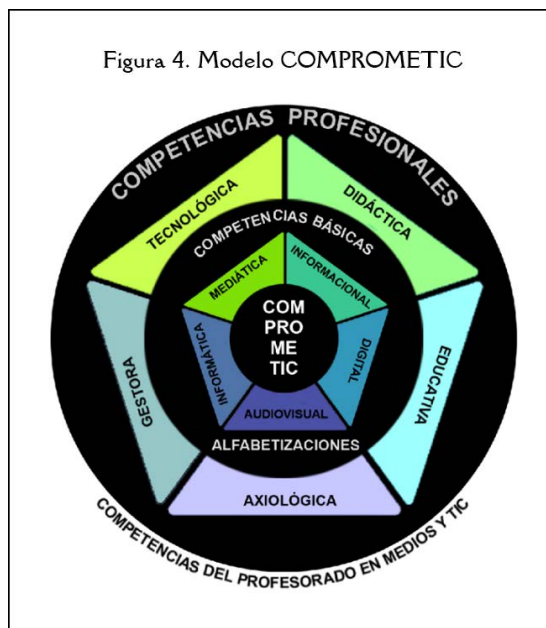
Figura 4. Modelo COMPROMETIC

COMPETENCIAS PROFESIONALES

TECNOLÓGICA

DIDÁCTICA

COMPETENCIAS BÁSICAS

MEDIÁTICA

INFORMACIONAL

COM
PRO
ME
TIC

INFORMÁTICA

DIGITAL

AUDIOVISUAL

ALFABETIZACIONES

GESTORA

EDUCATIVA

AXIOLÓGICA

COMPETENCIAS DEL PROFESORADO EN MEDIOS Y TIC